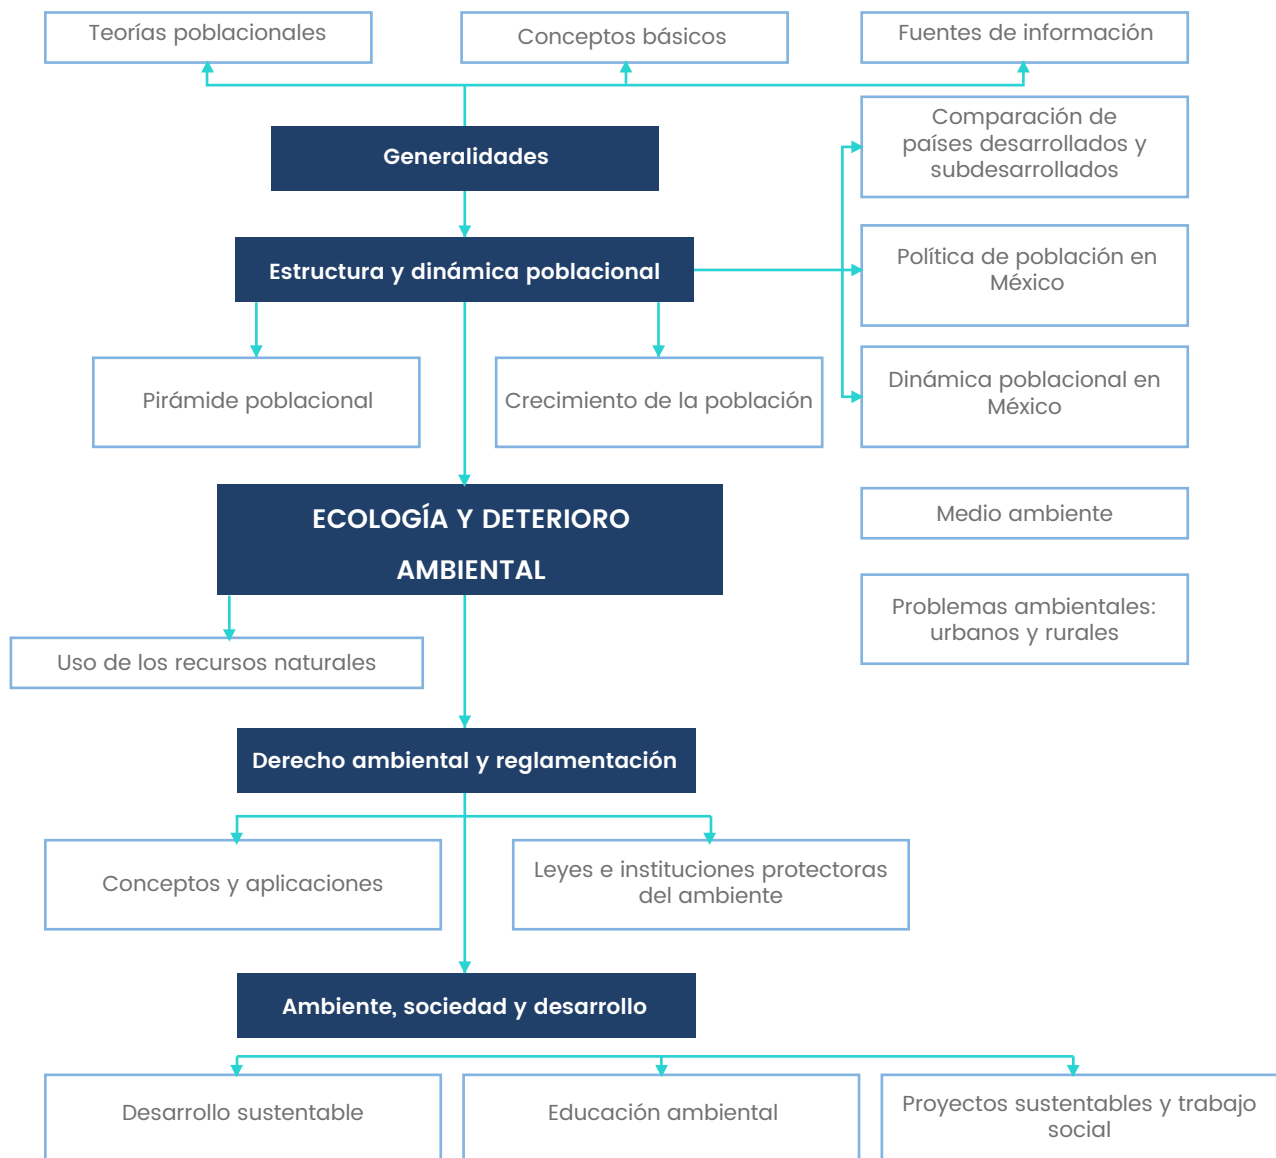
Teorías poblacionales

Conceptos básicos

Fuentes de información

Generalidades

Comparación de países desarrollados y subdesarrollados

Estructura y dinámica poblacional

Política de población en México

Pirámide poblacional

Crecimiento de la población

Dinámica poblacional en México

ECOLOGÍA Y DETERIORO AMBIENTAL

Medio ambiente

Problemas ambientales: urbanos y rurales

Uso de los recursos naturales

Derecho ambiental y reglamentación

Conceptos y aplicaciones

Leyes e instituciones protectoras del ambiente

Ambiente, sociedad y desarrollo

Desarrollo sustentable

Educación ambiental

Proyectos sustentables y trabajo social